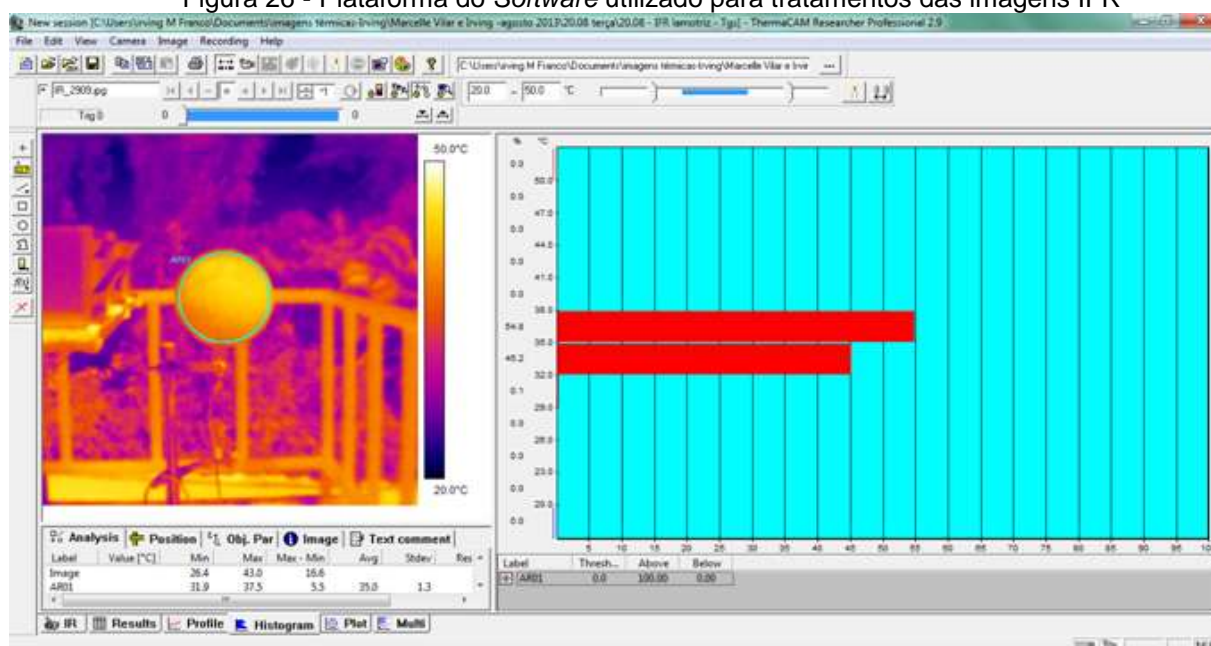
Figura 26 - Plataforma do *Software* utilizado para tratamentos das imagens IFR

New session [C:\Users\irving M Franco\Documents\imagens térmicas-Irving\Marcelle Vilar e Irving -agosto 2013\20.08 terça\20.08 - IFR lamotriz - Tgs] - ThermaCAM Researcher Professional 2.9

File Edit View Camera Image Recording Help

C:\Users\irving M Franco\Documents\imagens térmicas-Irving\Marcelle Vilar e Irvi

IR_2909.jpg

20.0 - 50.0 °C

Tag 0 0 0

50.0°C

AR01

20.0°C

| % | °C |
|---|---|
| 0.0 | 50.0 |
| 0.0 | 47.0 |
| 0.0 | 44.0 |
| 0.0 | 41.0 |
| 0.0 | 38.0 |
| 54.8 | 35.0 |
| 45.2 | 32.0 |
| 0.1 | 29.0 |
| 0.0 | 26.0 |
| 0.0 | 23.0 |
| 0.0 | 20.0 |
| 0.0 | |

5 10 15 20 25 30 35 40 45 50 55 60 65 70 75 80 85 90 95 10

Analysis Position Obj. Par Image Text comment

| Label | Value [°C] | Min | Max | Max - Min | Avg | Stdev | Res |
|---|---|---|---|---|---|---|---|
| Image | | 26.4 | 43.0 | 16.6 | | | |
| AR01 | | 31.9 | 37.5 | 5.5 | 35.0 | 1.3 | |

| Label | Thresh... | Above | Below |
|---|---|---|---|
| AR01 | 0.0 | 100.00 | 0.00 |

IR Results Profile Histogram Plot Multi